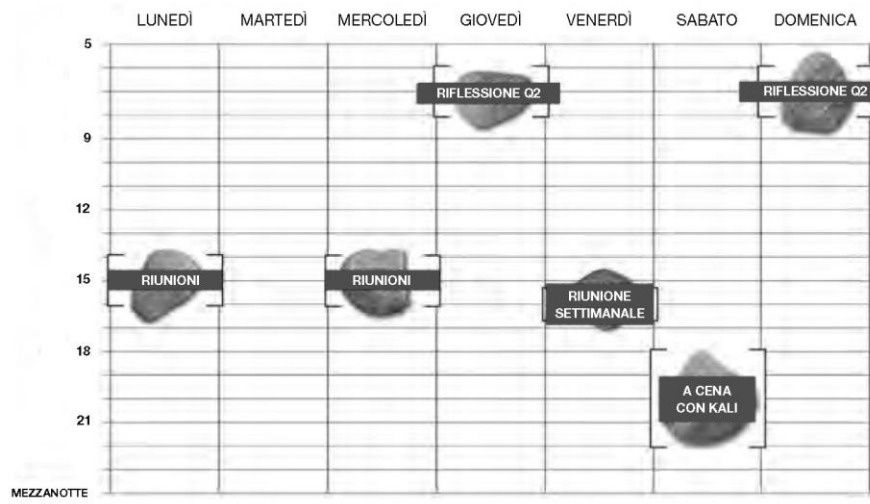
| | LUNEDÌ | MARTEDÌ | MERCOLEDÌ | GIOVEDÌ | VENERDÌ | SABATO | DOMENICA |
|---|---|---|---|---|---|---|---|
| 5 | | | | RIFLESSIONE Q2 | | | RIFLESSIONE Q2 |
| 9 | | | | | | | |
| 12 | | | | | | | |
| 15 | RIUNIONI | | RIUNIONI | | RIUNIONE SETTIMANALE | | |
| 18 | | | | | | A CENA CON KALI | |
| 21 | | | | | | | |
| MEZZANOTTE | | | | | | | |